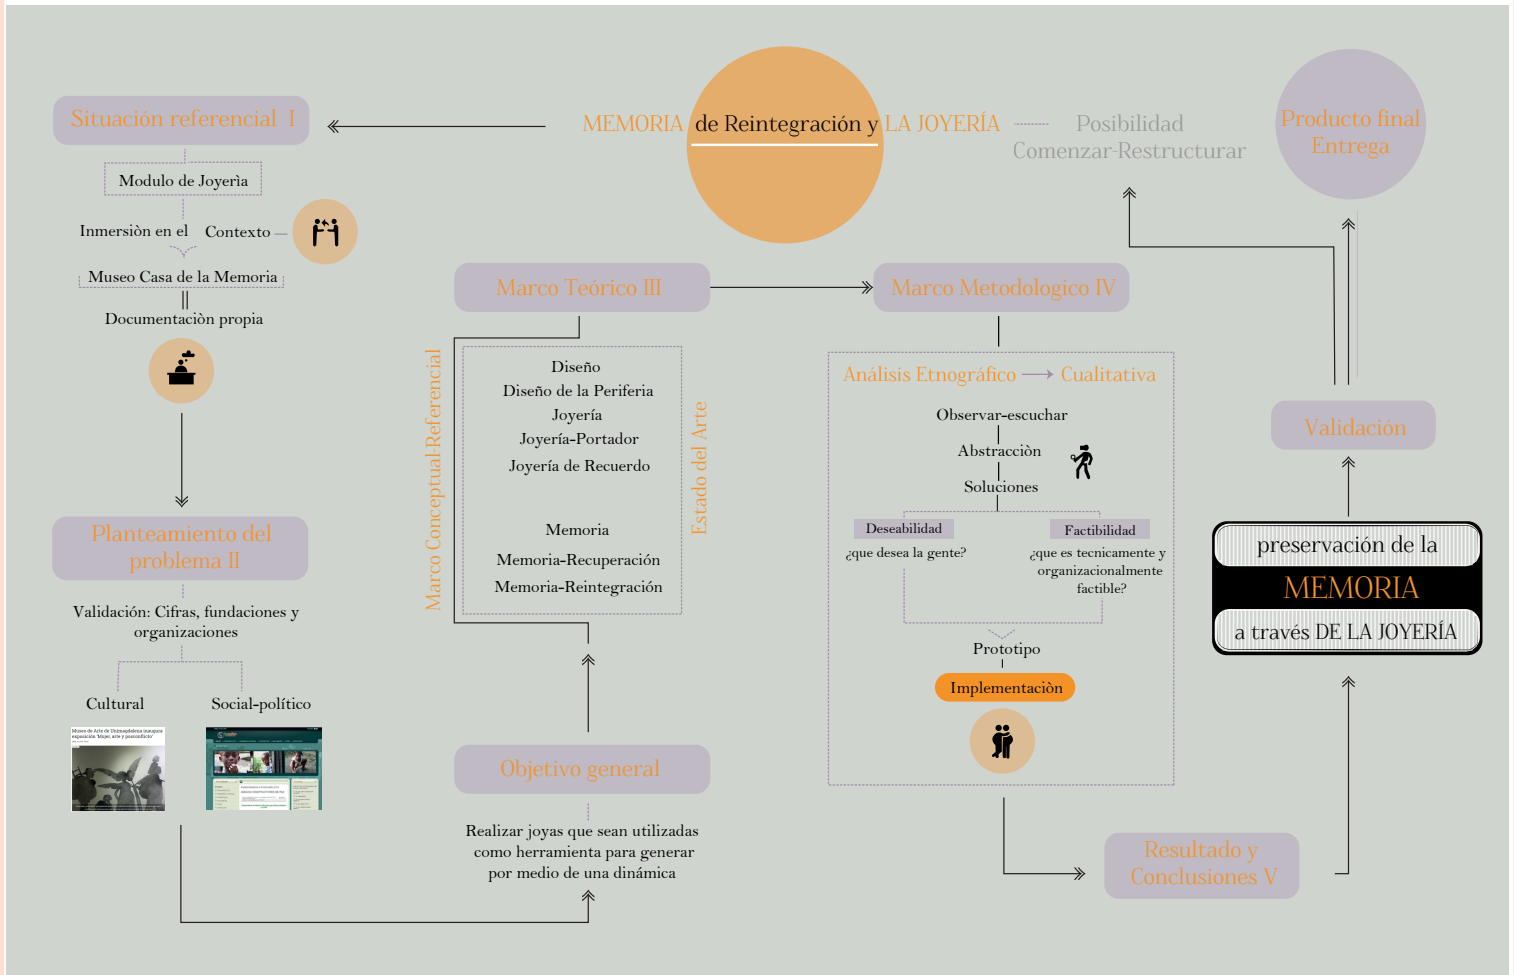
MEMORIA de Reintegración y LA JOYERÍA

Posibilidad
Comenzar-Restructurar

Producto final
Entrega

Situación referencial I

Modulo de Joyerìa

Inmersiòn en el Contexto

Museo Casa de la Memoria

Documentaciòn propia

Planteamiento del problema II

Validación: Cifras, fundaciones y organizaciones

Cultural

Social-político

Museo de Arte de Unimagdalena inaugura exposición 'Mujer, arte y posconflicto'

Marco Teórico III

Marco Conceptual-Referencial

Estado del Arte

Diseño
Diseño de la Periferia
Joyería
Joyería-Portador
Joyería de Recuerdo

Memoria
Memoria-Recuperación
Memoria-Reintegración

Objetivo general

Realizar joyas que sean utilizadas como herramienta para generar por medio de una dinámica

Marco Metodologico IV

Análisis Etnográfico → Cualitativa

Observar-escuchar
Abstracciòn
Soluciones

Deseabilidad
¿que desea la gente?

Factibilidad
¿que es tecnicamente y organizacionalmente factible?

Prototipo

Implementaciòn

Validación

preservación de la
MEMORIA
a través DE LA JOYERÍA

Resultado y Conclusiones V